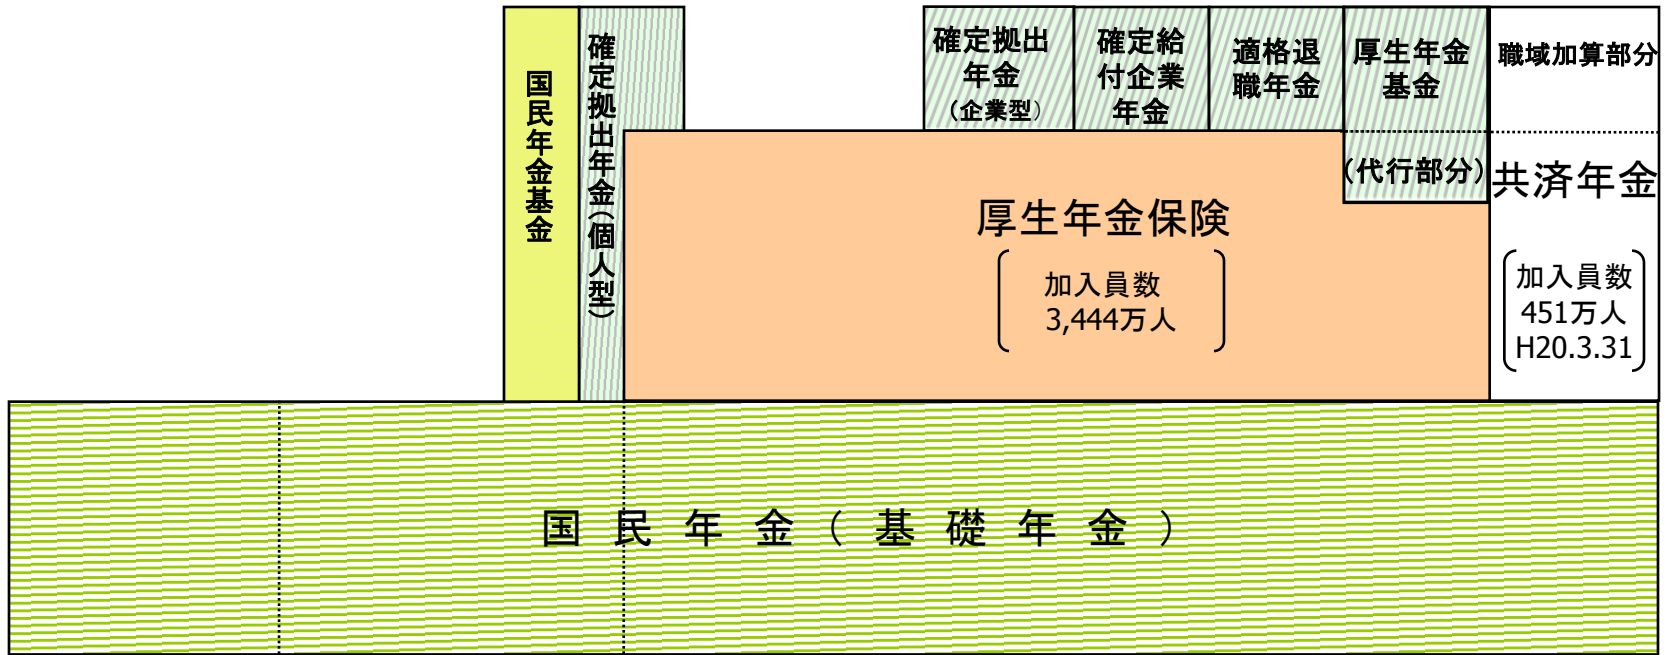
国民年金基金

確定拠出年金（個人型）

確定拠出年金（企業型）

確定給付企業年金

適格退職年金

厚生年金基金

職域加算部分

（代行部分）

厚生年金保険

加入員数 3,444万人

共済年金

加入員数 451万人 H20.3.31

国 民 年 金 （ 基 礎 年 金 ）